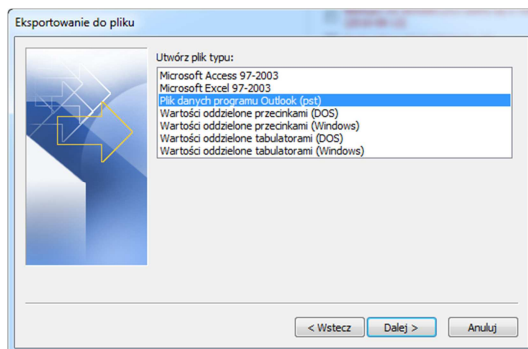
Eksportowanie do pliku

Utwórz plik typu:

Microsoft Access 97-2003
Microsoft Excel 97-2003
Plik danych programu Outlook (pst)
Wartości oddzielone przecinkami (DOS)
Wartości oddzielone przecinkami (Windows)
Wartości oddzielone tabulatorami (DOS)
Wartości oddzielone tabulatorami (Windows)

< Wstecz
Dalej >
Anuluj